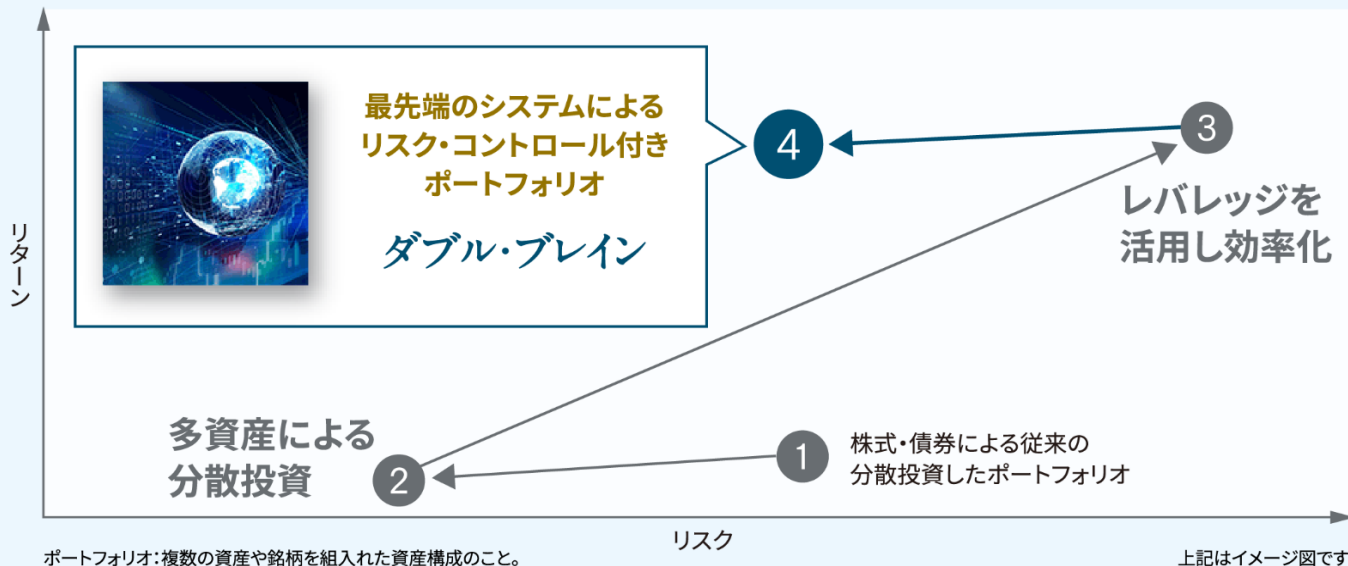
リターン

最先端のシステムによるリスク・コントロール付きポートフォリオ

ダブル・ブレイン

4

3

レバレッジを活用し効率化

多資産による分散投資

2

1

株式・債券による従来の分散投資したポートフォリオ

リスク

ポートフォリオ：複数の資産や銘柄を組入れた資産構成のこと。

上記はイメージ図です